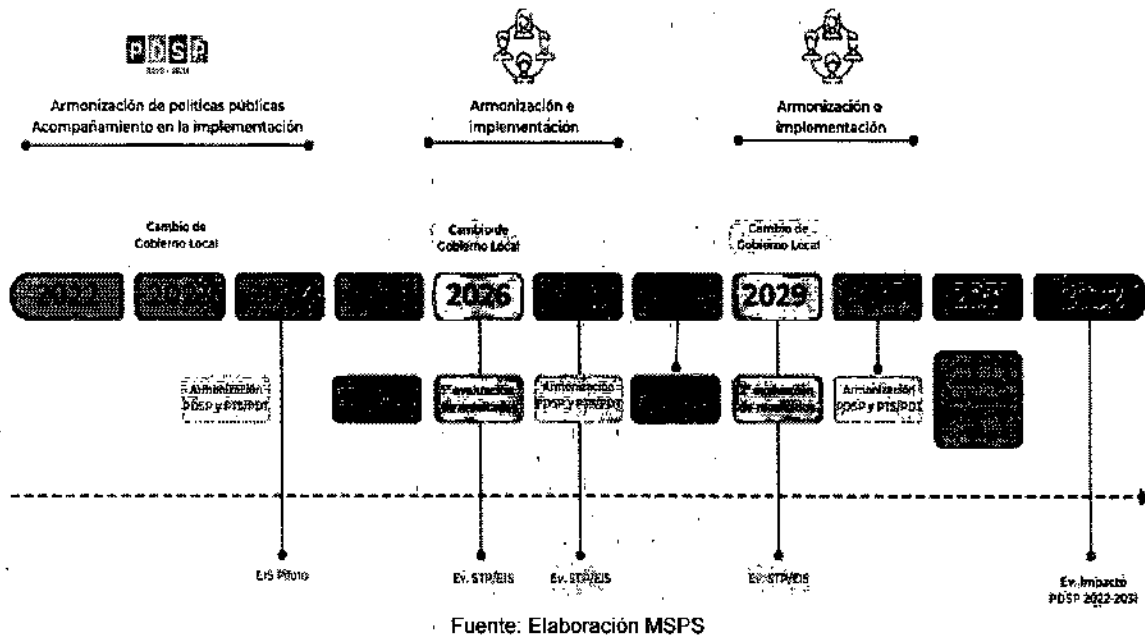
PDSP
2022 - 2031

Armonización de políticas públicas
Acompañamiento en la implementación

Armonización e implementación

Armonización e implementación

Cambio de Gobierno Local

Cambio de Gobierno Local

Cambio de Gobierno Local

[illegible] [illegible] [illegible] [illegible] 2026 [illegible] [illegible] 2029 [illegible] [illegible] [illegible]

Armonización PDSP y PTS/PDT

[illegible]

Evaluación de resultados

Armonización PDSP y PTS/PDT

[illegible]

Evaluación de resultados

Armonización PDSP y PTS/PDT

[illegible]

EIS Piloto

Ev. STP/EIS

Ev. STP/EIS

Ev. STP/EIS

Ev. Impacto PDSP 2022-2031

Fuente: Elaboración MSPS